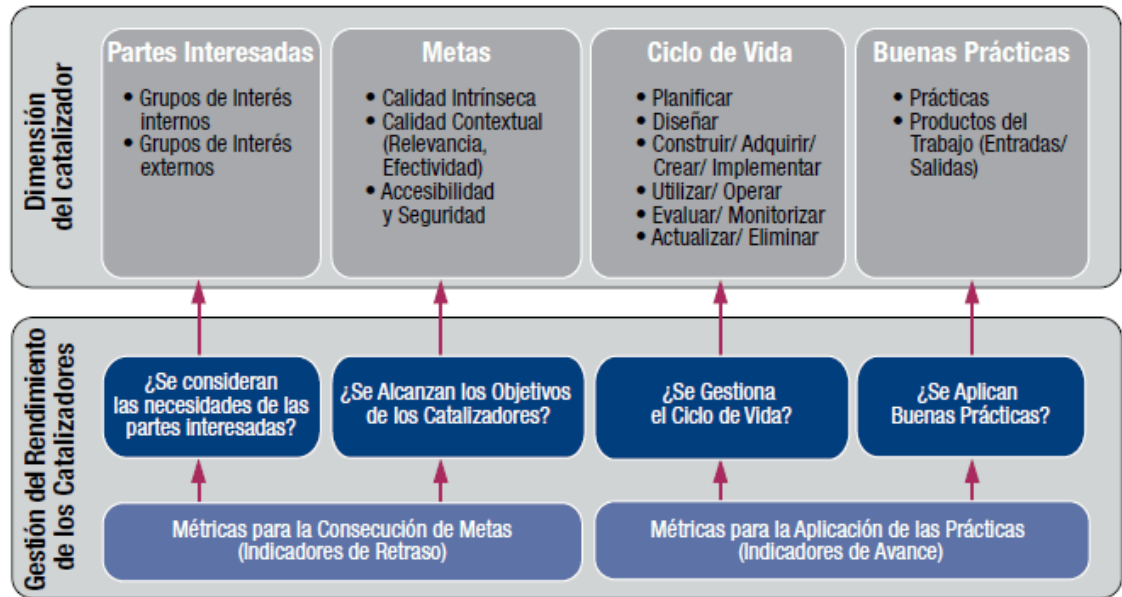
Dimensión del catalizador

Partes Interesadas
• Grupos de Interés internos
• Grupos de Interés externos

Metas
• Calidad Intrínseca
• Calidad Contextual (Relevancia, Efectividad)
• Accesibilidad y Seguridad

Ciclo de Vida
• Planificar
• Diseñar
• Construir/ Adquirir/ Crear/ Implementar
• Utilizar/ Operar
• Evaluar/ Monitorizar
• Actualizar/ Eliminar

Buenas Prácticas
• Prácticas
• Productos del Trabajo (Entradas/ Salidas)

Gestión del Rendimiento de los Catalizadores

¿Se consideran las necesidades de las partes interesadas?

¿Se Alcanzan los Objetivos de los Catalizadores?

¿Se Gestiona el Ciclo de Vida?

¿Se Aplican Buenas Prácticas?

Métricas para la Consecución de Metas (Indicadores de Retraso)

Métricas para la Aplicación de las Prácticas (Indicadores de Avance)